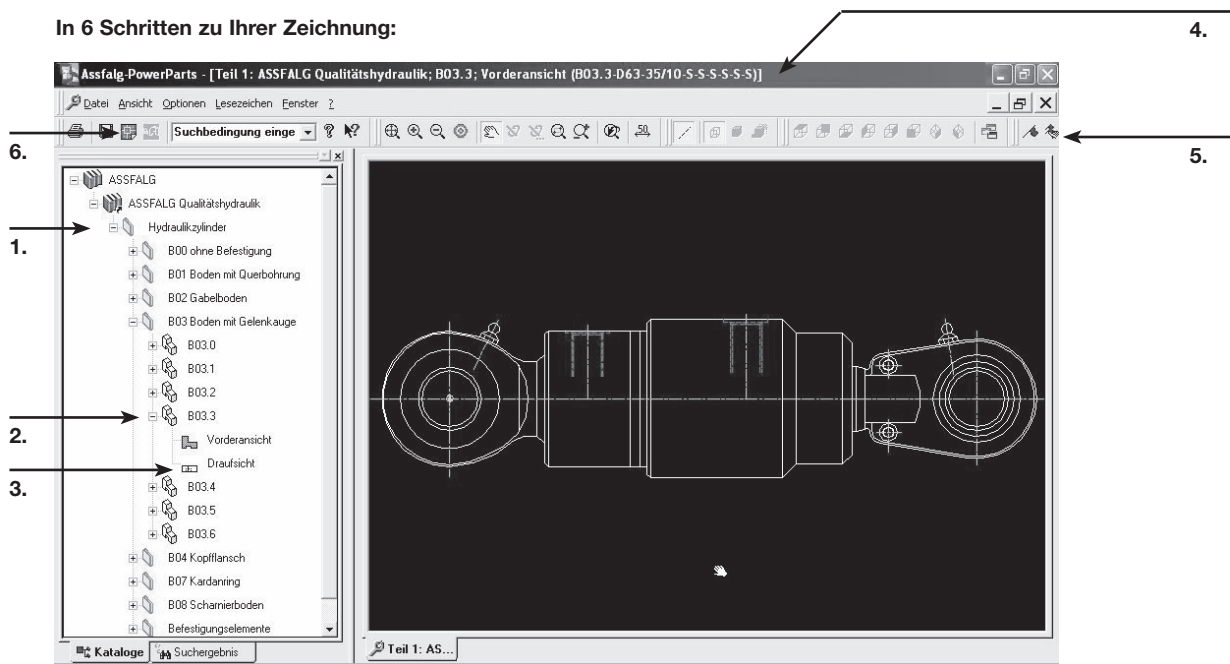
In 6 Schritten zu Ihrer Zeichnung:

4.

Assfalg-PowerParts - [Teil 1: ASSFALG Qualitätshydraulik; B03.3; Vorderansicht (B03.3-D63-35/10-S-S-S-S-S-S)]

Datei Ansicht Optionen Lesezeichen Fenster ?

Suchbedingung einge

6.

5.

ASSFALG
ASSFALG Qualitätshydraulik
1.
Hydraulikzylinder
B00 ohne Befestigung
B01 Boden mit Querbohrung
B02 Gabelboden
B03 Boden mit Gelenkauge
B03.0
B03.1
B03.2
2.
B03.3
Vorderansicht
3.
Draufsicht
B03.4
B03.5
B03.6
B04 Kopfflansch
B07 Kardanring
B08 Scharnierboden
Befestigungselemente

Kataloge
Suchergebnis

Teil 1: AS...